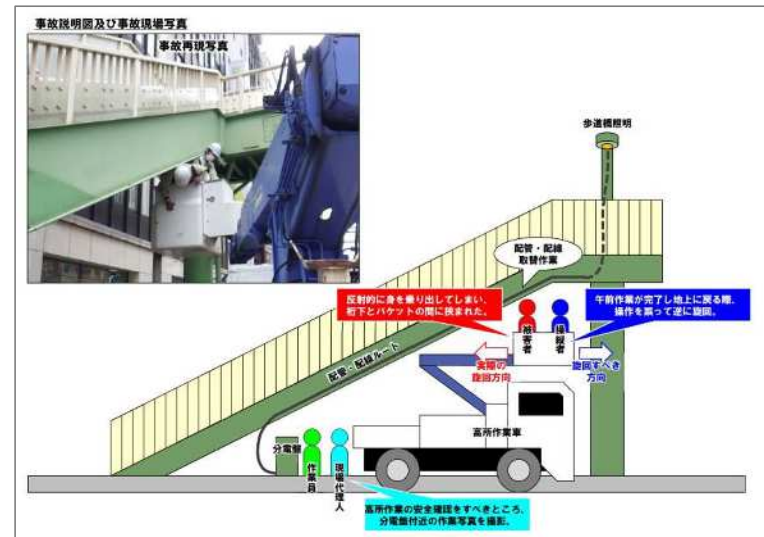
事故説明図及び事故現場写真

事故再現写真

歩道橋照明

配管・配線取替作業

反射的に身を乗り出してしまい、桁下とバケットの間に挟まれた。

午前作業が完了し地上に戻る際、操作を誤って逆に旋回。

被害者

操縦者

実際の旋回方向

旋回すべき方向

配管・配線ルート

高所作業車

分電盤

作業員

現場代理人

高所作業の安全確認をすべきところ、分電盤付近の作業写真を撮影。